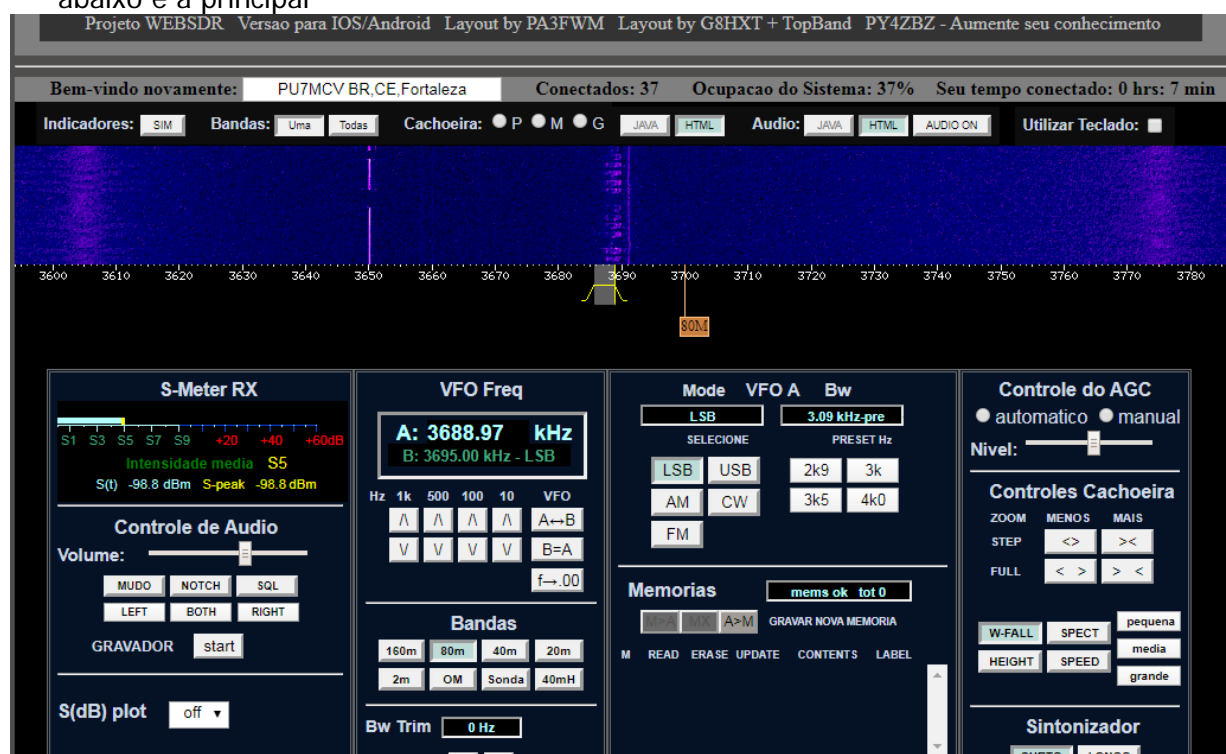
abaixo é a principal

Projeto WEBSDR Versao para IOS/Android Layout by PA3FWM Layout by G8HXT + TopBand PY4ZBZ - Aumente seu conhecimento

Bem-vindo novamente: PU7MCV BR,CE,Fortaleza Conectados: 37 Ocupacao do Sistema: 37% Seu tempo conectado: 0 hrs: 7 min

Indicadores: SIM Bandas: Uma Todas Cachoeira: P M G JAVA HTML Audio: JAVA HTML AUDIO ON Utilizar Teclado:

3600 3610 3620 3630 3640 3650 3660 3670 3680 3690 3700 3710 3720 3730 3740 3750 3760 3770 3780

80M

S-Meter RX

S1 S3 S5 S7 S9 +20 +40 +60dB

Intensidade media S5

S(t) -98.8 dBm S-peak -98.8 dBm

Controle de Audio

Volume:

MUDO NOTCH SQL

LEFT BOTH RIGHT

GRAVADOR start

S(dB) plot off

VFO Freq

A: 3688.97 kHz

B: 3695.00 kHz - LSB

Hz 1k 500 100 10 VFO

/\ /\ /\ /\ A↔B

V V V V B=A

f→.00

Bandas

160m 80m 40m 20m

2m OM Sonda 40mH

Bw Trim 0 Hz

Mode VFO A Bw

LSB 3.09 kHz-pre

SELECIONE PRESET Hz

LSB USB 2k9 3k

AM CW 3k5 4k0

FM

Memorias mems ok tot 0

M>A MX A>M GRAVAR NOVA MEMORIA

M READ ERASE UPDATE CONTENTS LABEL

Controle do AGC

automatico manual

Nivel:

Controles Cachoeira

ZOOM MENOS MAIS

STEP <> ><

FULL < > > <

W-FALL SPECT pequena

HEIGHT SPEED media

grande

Sintonizador